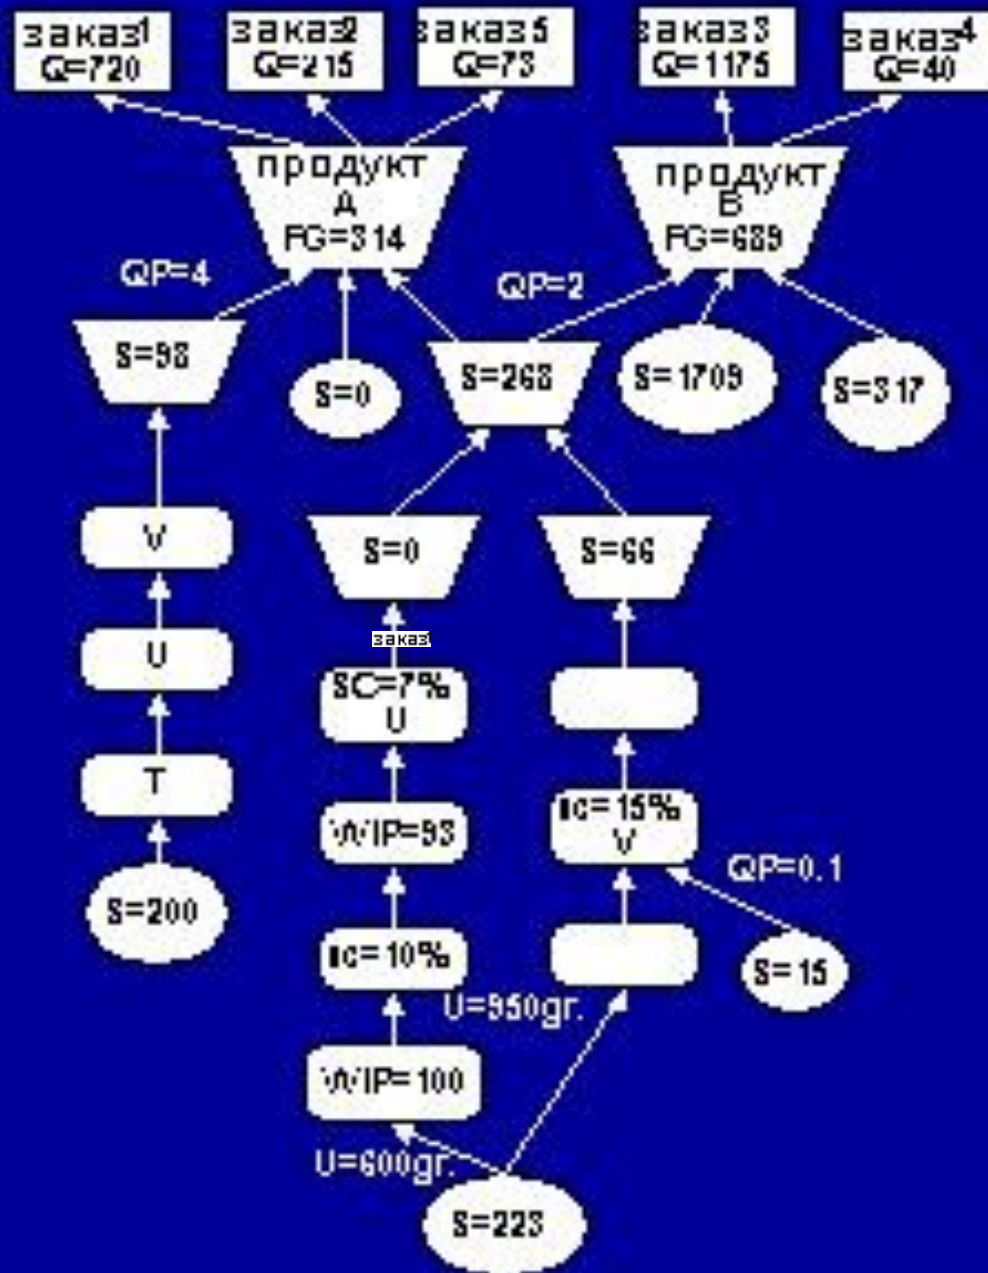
заказ1
Q=720

заказ2
Q=215

заказ5
Q=73

заказ3
Q=1175

заказ4
Q=40

продукт
Д
FG=314

продукт
В
FG=689

QP=4

QP=2

S=98

S=0

S=268

S=1709

S=317

V

S=0

S=66

U

заказ

SC=7%
U

T

WIP=93

Ic=15%
V

QP=0.1

S=200

Ic=10%

S=15

U=950gr.

WIP=100

U=600gr.

S=223